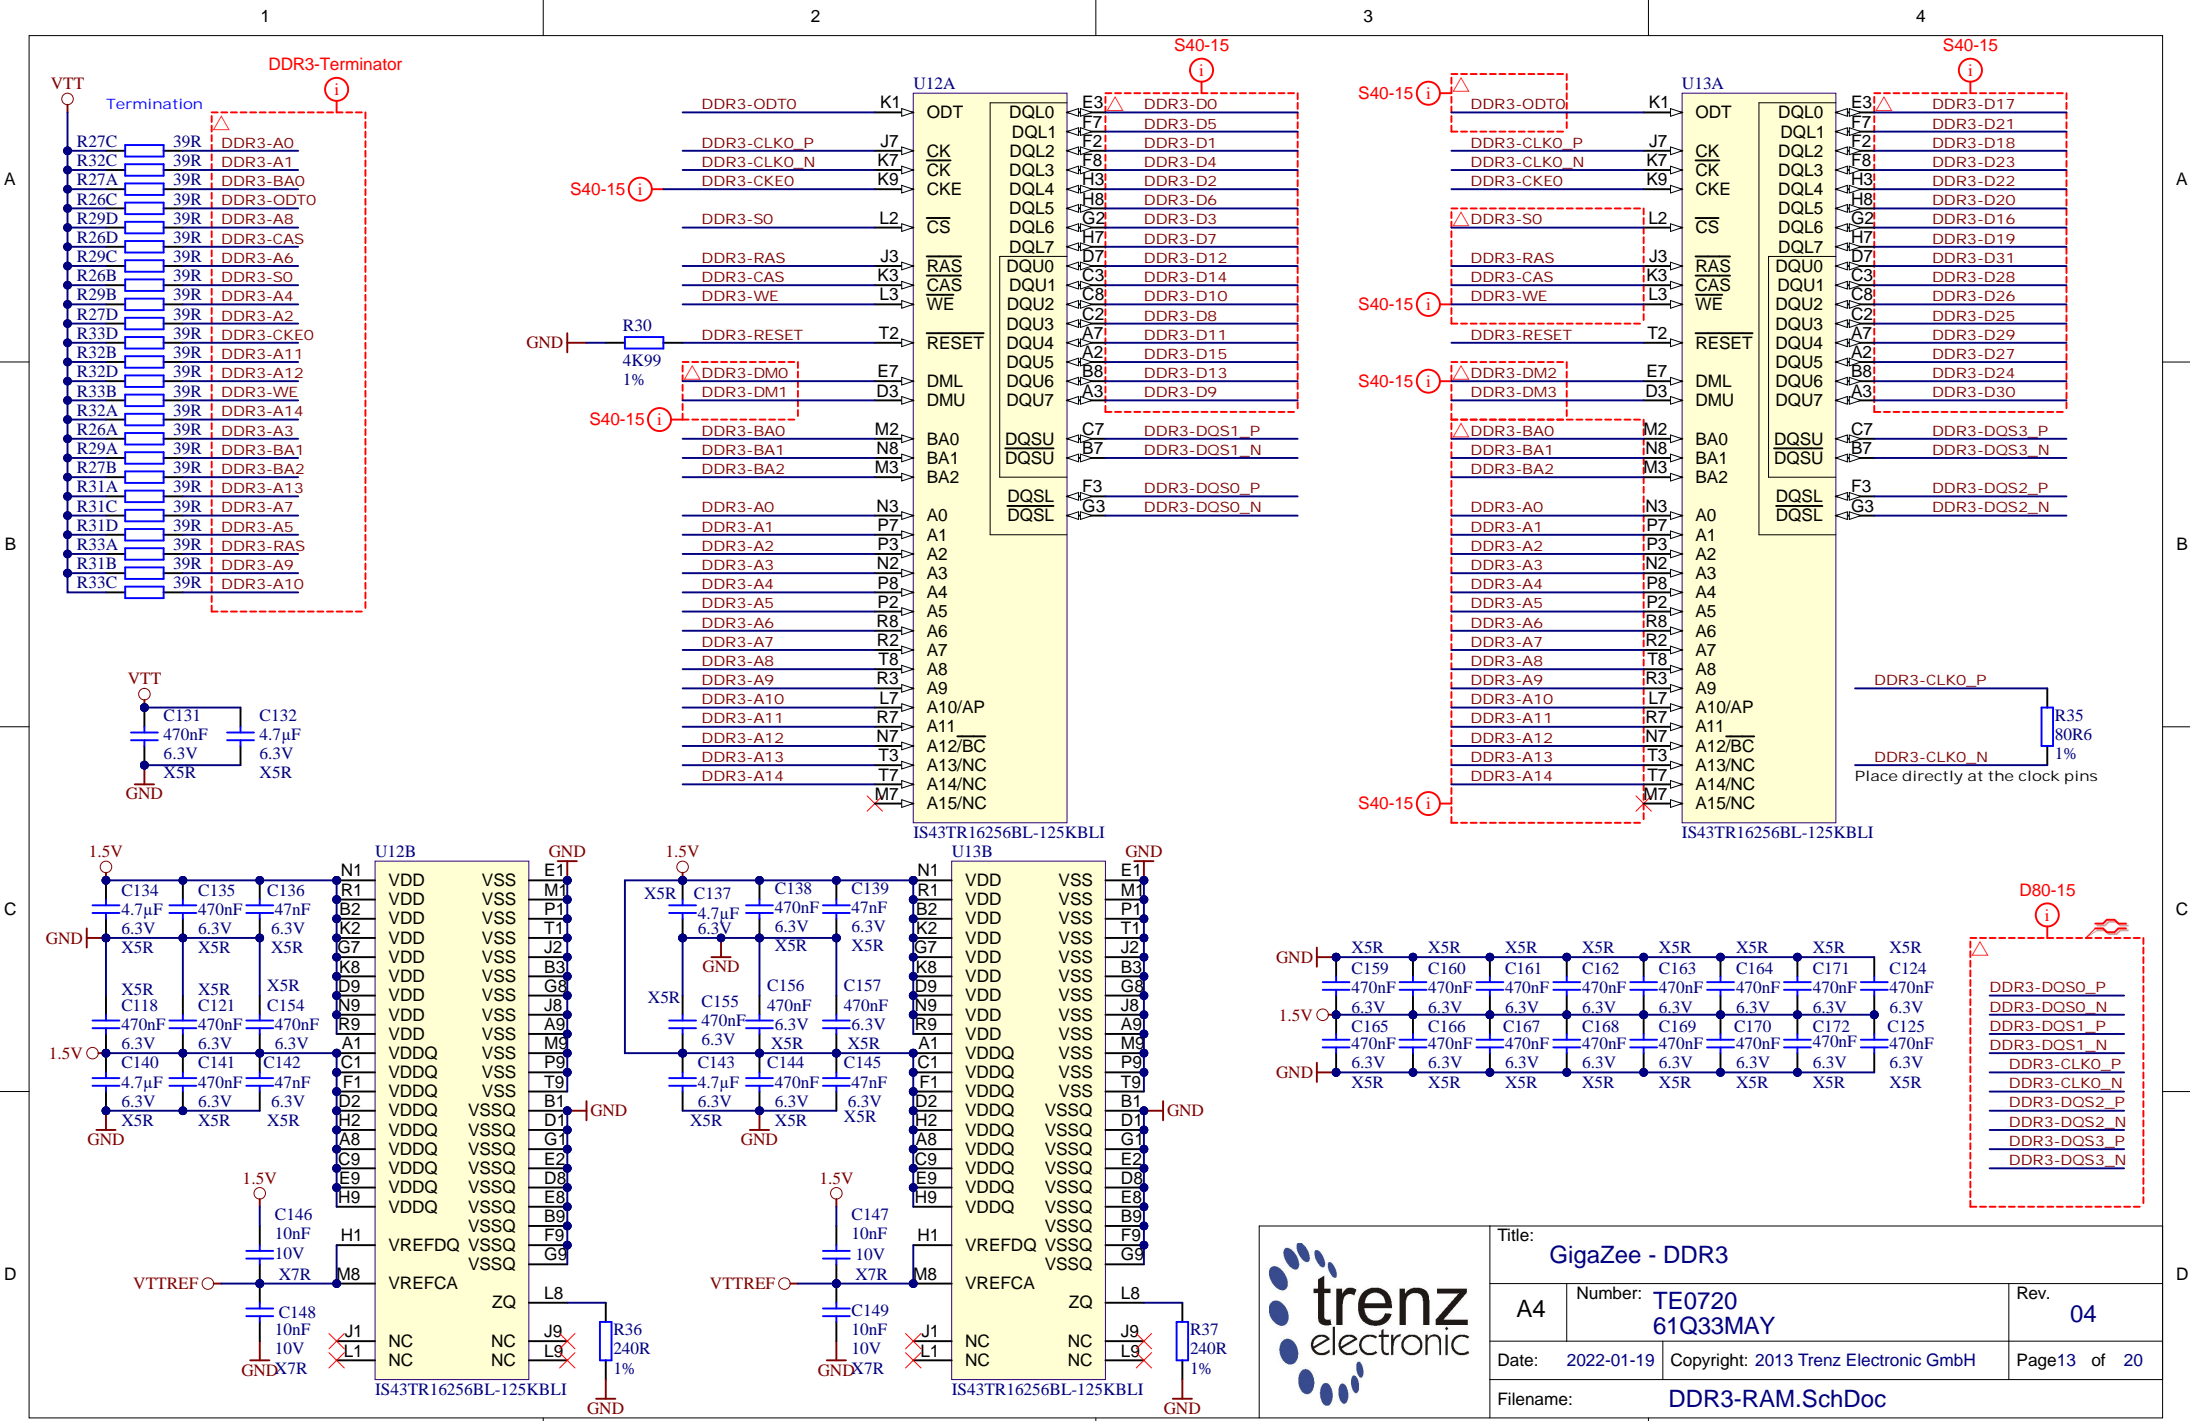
1 2 3 4

A B C D

DDR3-Terminator

VTT

Termination

| | | |
|---|---|---|
| R27C | 39R | DDR3-A0 |
| R32C | 39R | DDR3-A1 |
| R27A | 39R | DDR3-BA0 |
| R26C | 39R | DDR3-ODT0 |
| R29D | 39R | DDR3-A8 |
| R26D | 39R | DDR3-CAS |
| R29C | 39R | DDR3-A6 |
| R26B | 39R | DDR3-S0 |
| R29B | 39R | DDR3-A4 |
| R27D | 39R | DDR3-A2 |
| R33D | 39R | DDR3-CKE0 |
| R32B | 39R | DDR3-A11 |
| R32D | 39R | DDR3-A12 |
| R33B | 39R | DDR3-WE |
| R32A | 39R | DDR3-A14 |
| R26A | 39R | DDR3-A3 |
| R29A | 39R | DDR3-BA1 |
| R27B | 39R | DDR3-BA2 |
| R31A | 39R | DDR3-A13 |
| R31C | 39R | DDR3-A7 |
| R31D | 39R | DDR3-A5 |
| R33A | 39R | DDR3-RAS |
| R31B | 39R | DDR3-A9 |
| R33C | 39R | DDR3-A10 |

VTT C131 470nF 6.3V X5R C132 4.7µF 6.3V X5R GND

U12A
DDR3-ODT0 K1 ODT
DDR3-CLK0_P J7 CK
DDR3-CLK0_N K7 CK
S40-15 DDR3-CKE0 K9 CKE
DDR3-S0 L2 CS
DDR3-RAS J3 RAS
DDR3-CAS K3 CAS
DDR3-WE L3 WE
GND R30 4K99 1% DDR3-RESET T2 RESET
DDR3-DM0 E7 DML
DDR3-DM1 D3 DMU
S40-15
DDR3-BA0 M2 BA0
DDR3-BA1 N8 BA1
DDR3-BA2 M3 BA2
DDR3-A0 N3 A0
DDR3-A1 P7 A1
DDR3-A2 P3 A2
DDR3-A3 N2 A3
DDR3-A4 P8 A4
DDR3-A5 P2 A5
DDR3-A6 R8 A6
DDR3-A7 R2 A7
DDR3-A8 T8 A8
DDR3-A9 R3 A9
DDR3-A10 L7 A10/AP
DDR3-A11 R7 A11
DDR3-A12 N7 A12/BC
DDR3-A13 T3 A13/NC
DDR3-A14 T7 A14/NC
M7 A15/NC
S40-15
DQL0 E3 DDR3-D0
DQL1 F7 DDR3-D5
DQL2 F2 DDR3-D1
DQL3 F8 DDR3-D4
DQL4 H3 DDR3-D2
DQL5 H8 DDR3-D6
DQL6 G2 DDR3-D3
DQL7 H7 DDR3-D7
DQU0 D7 DDR3-D12
DQU1 C3 DDR3-D14
DQU2 C8 DDR3-D10
DQU3 C2 DDR3-D8
DQU4 A7 DDR3-D11
DQU5 A2 DDR3-D15
DQU6 B8 DDR3-D13
DQU7 A3 DDR3-D9
DQSU C7 DDR3-DQS1_P
DQSU B7 DDR3-DQS1_N
DQSL F3 DDR3-DQS0_P
DQSL G3 DDR3-DQS0_N
IS43TR16256BL-125KBLI

U13A
S40-15 DDR3-ODT0 K1 ODT
DDR3-CLK0_P J7 CK
DDR3-CLK0_N K7 CK
DDR3-CKE0 K9 CKE
DDR3-S0 L2 CS
DDR3-RAS J3 RAS
DDR3-CAS K3 CAS
S40-15 DDR3-WE L3 WE
DDR3-RESET T2 RESET
S40-15 DDR3-DM2 E7 DML
DDR3-DM3 D3 DMU
DDR3-BA0 M2 BA0
DDR3-BA1 N8 BA1
DDR3-BA2 M3 BA2
DDR3-A0 N3 A0
DDR3-A1 P7 A1
DDR3-A2 P3 A2
DDR3-A3 N2 A3
DDR3-A4 P8 A4
DDR3-A5 P2 A5
DDR3-A6 R8 A6
DDR3-A7 R2 A7
DDR3-A8 T8 A8
DDR3-A9 R3 A9
DDR3-A10 L7 A10/AP
DDR3-A11 R7 A11
DDR3-A12 N7 A12/BC
DDR3-A13 T3 A13/NC
DDR3-A14 T7 A14/NC
S40-15 M7 A15/NC
S40-15
DQL0 E3 DDR3-D17
DQL1 F7 DDR3-D21
DQL2 F2 DDR3-D18
DQL3 F8 DDR3-D23
DQL4 H3 DDR3-D22
DQL5 H8 DDR3-D20
DQL6 G2 DDR3-D16
DQL7 H7 DDR3-D19
DQU0 D7 DDR3-D31
DQU1 C3 DDR3-D28
DQU2 C8 DDR3-D26
DQU3 C2 DDR3-D25
DQU4 A7 DDR3-D29
DQU5 A2 DDR3-D27
DQU6 B8 DDR3-D24
DQU7 A3 DDR3-D30
DQSU C7 DDR3-DQS3_P
DQSU B7 DDR3-DQS3_N
DQSL F3 DDR3-DQS2_P
DQSL G3 DDR3-DQS2_N
IS43TR16256BL-125KBLI

DDR3-CLK0_P R35 80R6 1% DDR3-CLK0_N
Place directly at the clock pins

1.5V C134 4.7µF 6.3V X5R C135 470nF 6.3V X5R C136 47nF 6.3V X5R GND
X5R C118 470nF 6.3V X5R C121 470nF 6.3V X5R C154 470nF 6.3V
1.5V C140 4.7µF 6.3V X5R C141 470nF 6.3V X5R C142 47nF 6.3V X5R GND

U12B GND
N1 R1 B2 K2 G7 K8 D9 N9 R9 VDD
A1 C1 F1 D2 H2 A8 C9 E9 H9 VDDQ
E1 M1 P1 T1 J2 B3 G8 J8 A9 M9 P9 T9 VSS
B1 D1 G1 E2 D8 E8 B9 F9 G9 VSSQ GND
1.5V C146 10nF 10V X7R H1 VREFDQ
VTTREF M8 VREFCA
C148 10nF 10V GND X7R
ZQ L8 R36 240R 1% GND
J1 L1 NC NC J9 L9
IS43TR16256BL-125KBLI

1.5V X5R C137 4.7µF 6.3V GND C138 470nF 6.3V X5R C139 47nF 6.3V X5R
X5R C155 470nF 6.3V C156 470nF 6.3V X5R C157 470nF 6.3V X5R
C143 4.7µF 6.3V X5R C144 470nF 6.3V X5R GND C145 47nF 6.3V X5R

U13B GND
N1 R1 B2 K2 G7 K8 D9 N9 R9 VDD
A1 C1 F1 D2 H2 A8 C9 E9 H9 VDDQ
E1 M1 P1 T1 J2 B3 G8 J8 A9 M9 P9 T9 VSS
B1 D1 G1 E2 D8 E8 B9 F9 G9 VSSQ GND
1.5V C147 10nF 10V X7R H1 VREFDQ
VTTREF M8 VREFCA
C149 10nF 10V GND X7R
ZQ L8 R37 240R 1% GND
J1 L1 NC NC J9 L9
IS43TR16256BL-125KBLI

GND X5R C159 470nF 6.3V X5R C160 470nF 6.3V X5R C161 470nF 6.3V X5R C162 470nF 6.3V X5R C163 470nF 6.3V X5R C164 470nF 6.3V X5R C171 470nF 6.3V X5R C124 470nF 6.3V
1.5V C165 470nF 6.3V X5R C166 470nF 6.3V X5R C167 470nF 6.3V X5R C168 470nF 6.3V X5R C169 470nF 6.3V X5R C170 470nF 6.3V X5R C172 470nF 6.3V X5R C125 470nF 6.3V X5R GND

D80-15
DDR3-DQS0_P
DDR3-DQS0_N
DDR3-DQS1_P
DDR3-DQS1_N
DDR3-CLK0_P
DDR3-CLK0_N
DDR3-DQS2_P
DDR3-DQS2_N
DDR3-DQS3_P
DDR3-DQS3_N

trenz electronic
Title: GigaZee - DDR3
A4 Number: TE0720 61Q33MAY Rev. 04
Date: 2022-01-19 Copyright: 2013 Trenz Electronic GmbH Page13 of 20
Filename: DDR3-RAM.SchDoc